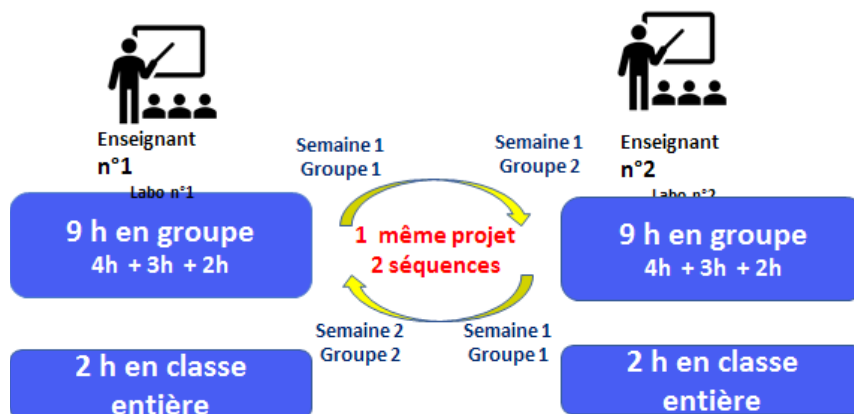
Enseignant
n°1
Labo n°1

Semaine 1
Groupe 1

Semaine 1
Groupe 2

Enseignant
n°2
Labo n°2

9 h en groupe
4h + 3h + 2h

1 même projet
2 séquences

9 h en groupe
4h + 3h + 2h

Semaine 2
Groupe 2

Semaine 1
Groupe 1

2 h en classe entière

2 h en classe entière